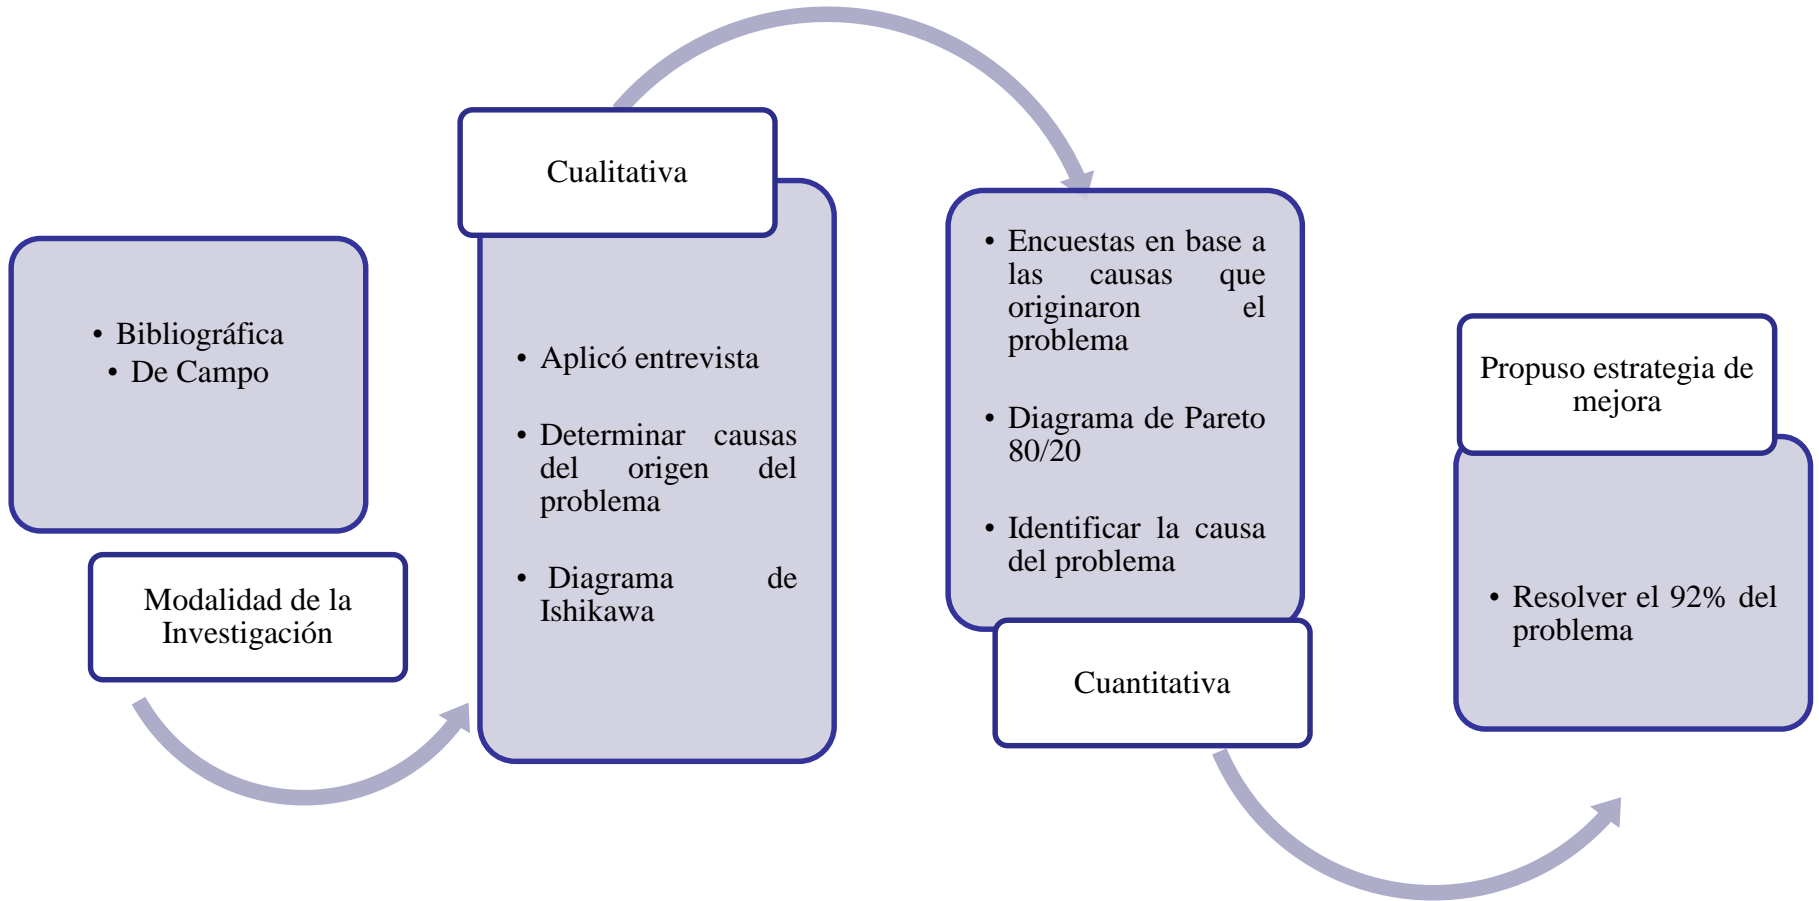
• Bibliográfica
• De Campo

Modalidad de la Investigación

Cualitativa

• Aplicó entrevista

• Determinar causas del origen del problema

• Diagrama de Ishikawa

• Encuestas en base a las causas que originaron el problema

• Diagrama de Pareto 80/20

• Identificar la causa del problema

Cuantitativa

Propuso estrategia de mejora

• Resolver el 92% del problema